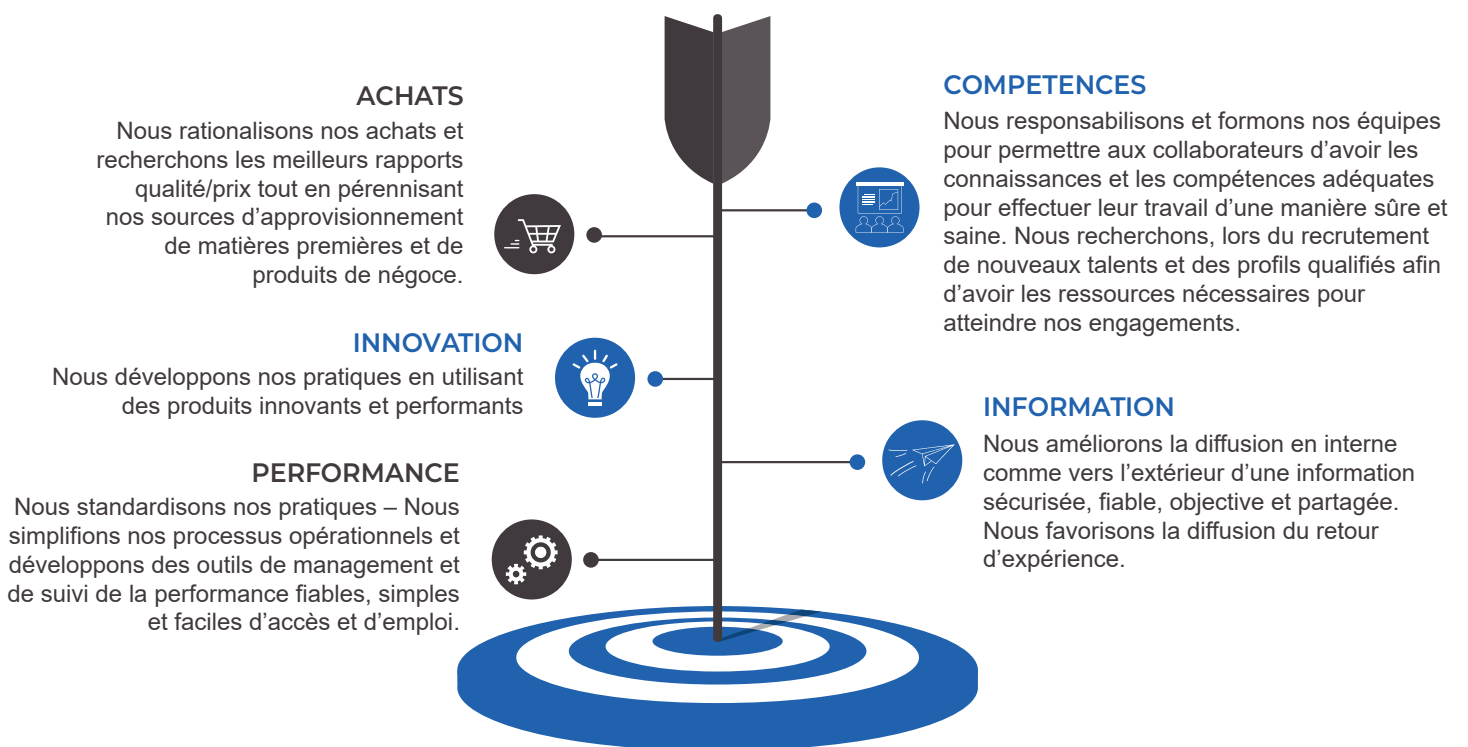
ACHATS
Nous rationalisons nos achats et recherchons les meilleurs rapports qualité/prix tout en pérennisant nos sources d’approvisionnement de matières premières et de produits de négoce.

COMPETENCES
Nous responsabilisons et formons nos équipes pour permettre aux collaborateurs d’avoir les connaissances et les compétences adéquates pour effectuer leur travail d’une manière sûre et saine. Nous recherchons, lors du recrutement de nouveaux talents et des profils qualifiés afin d’avoir les ressources nécessaires pour atteindre nos engagements.

INNOVATION
Nous développons nos pratiques en utilisant des produits innovants et performants

INFORMATION
Nous améliorons la diffusion en interne comme vers l’extérieur d’une information sécurisée, fiable, objective et partagée. Nous favorisons la diffusion du retour d’expérience.

PERFORMANCE
Nous standardisons nos pratiques – Nous simplifions nos processus opérationnels et développons des outils de management et de suivi de la performance fiables, simples et faciles d’accès et d’emploi.